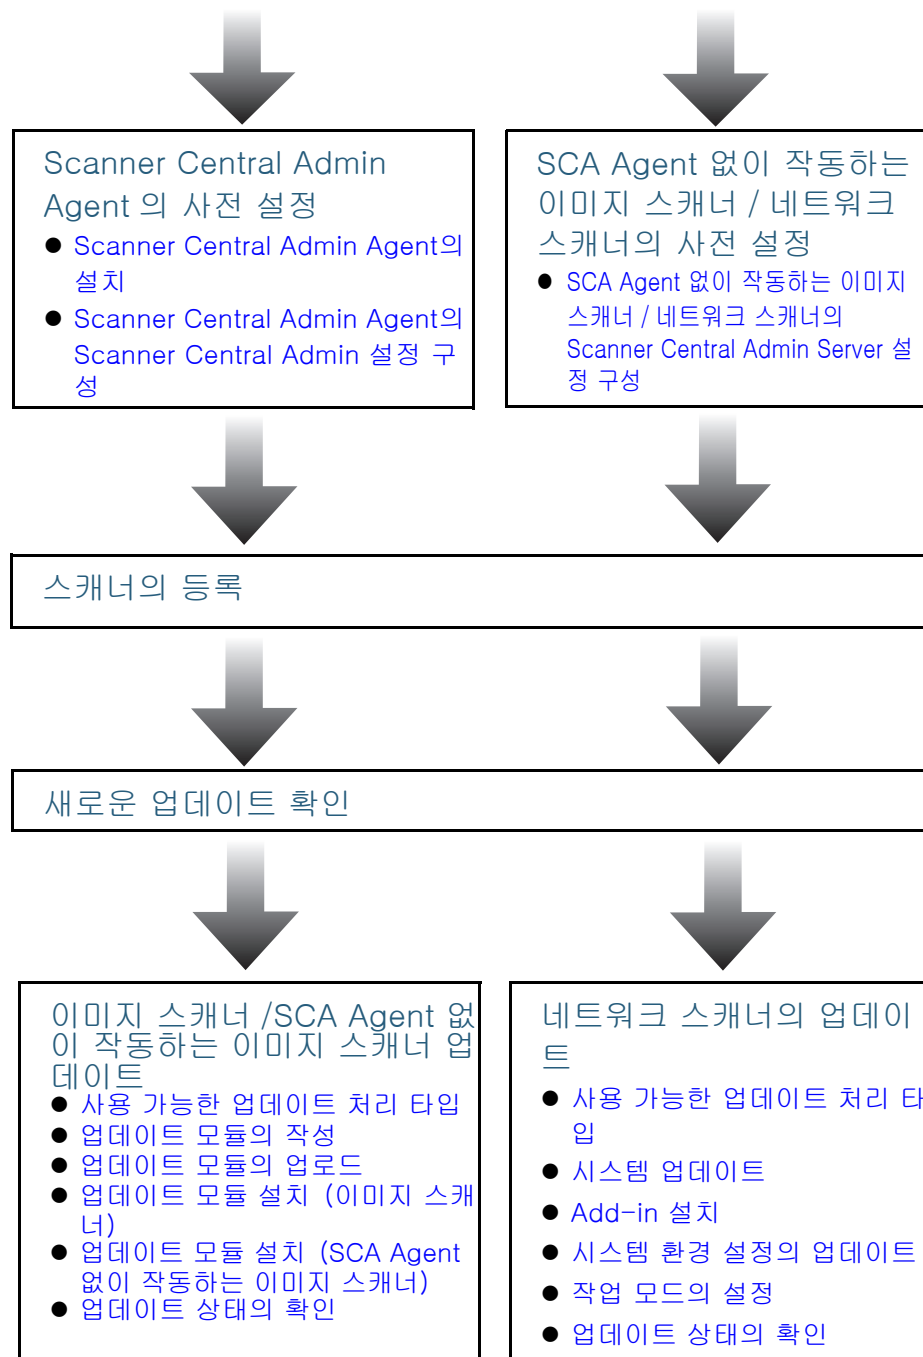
Scanner Central Admin Agent 의 사전 설정

- Scanner Central Admin Agent의 설치
- Scanner Central Admin Agent의 Scanner Central Admin 설정 구성

SCA Agent 없이 작동하는 이미지 스캐너 / 네트워크 스캐너의 사전 설정

- SCA Agent 없이 작동하는 이미지 스캐너 / 네트워크 스캐너의 Scanner Central Admin Server 설정 구성

스캐너의 등록

새로운 업데이트 확인

이미지 스캐너 /SCA Agent 없이 작동하는 이미지 스캐너 업데이트

- 사용 가능한 업데이트 처리 타입
- 업데이트 모듈의 작성
- 업데이트 모듈의 업로드
- 업데이트 모듈 설치 (이미지 스캐너)
- 업데이트 모듈 설치 (SCA Agent 없이 작동하는 이미지 스캐너)
- 업데이트 상태의 확인

네트워크 스캐너의 업데이트

- 사용 가능한 업데이트 처리 타입
- 시스템 업데이트
- Add-in 설치
- 시스템 환경 설정의 업데이트
- 작업 모드의 설정
- 업데이트 상태의 확인